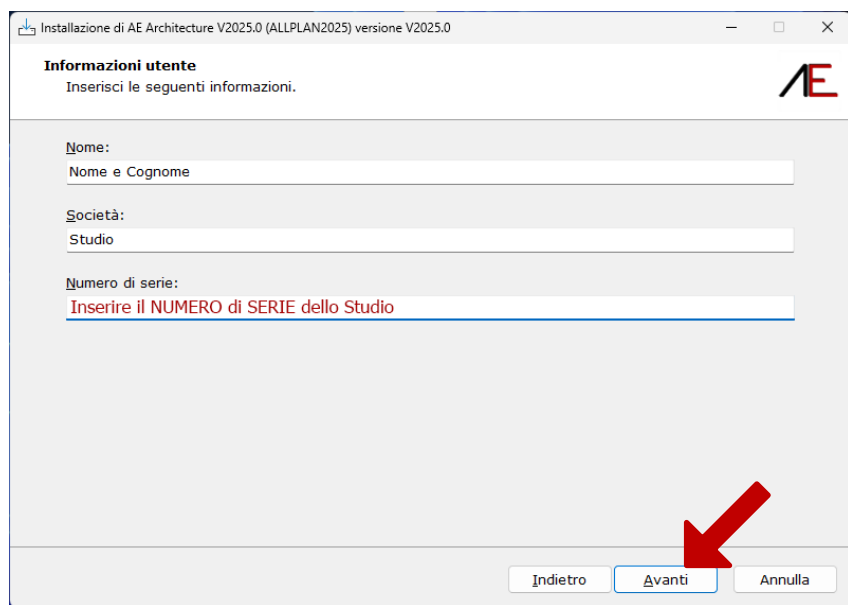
Installazione di AE Architecture V2025.0 (ALLPLAN2025) versione V2025.0

Informazioni utente
Inserisci le seguenti informazioni.

AE

Nome:
Nome e Cognome

Società:
Studio

Numero di serie:
Inserire il NUMERO di SERIE dello Studio

Indietro
Avanti
Annulla